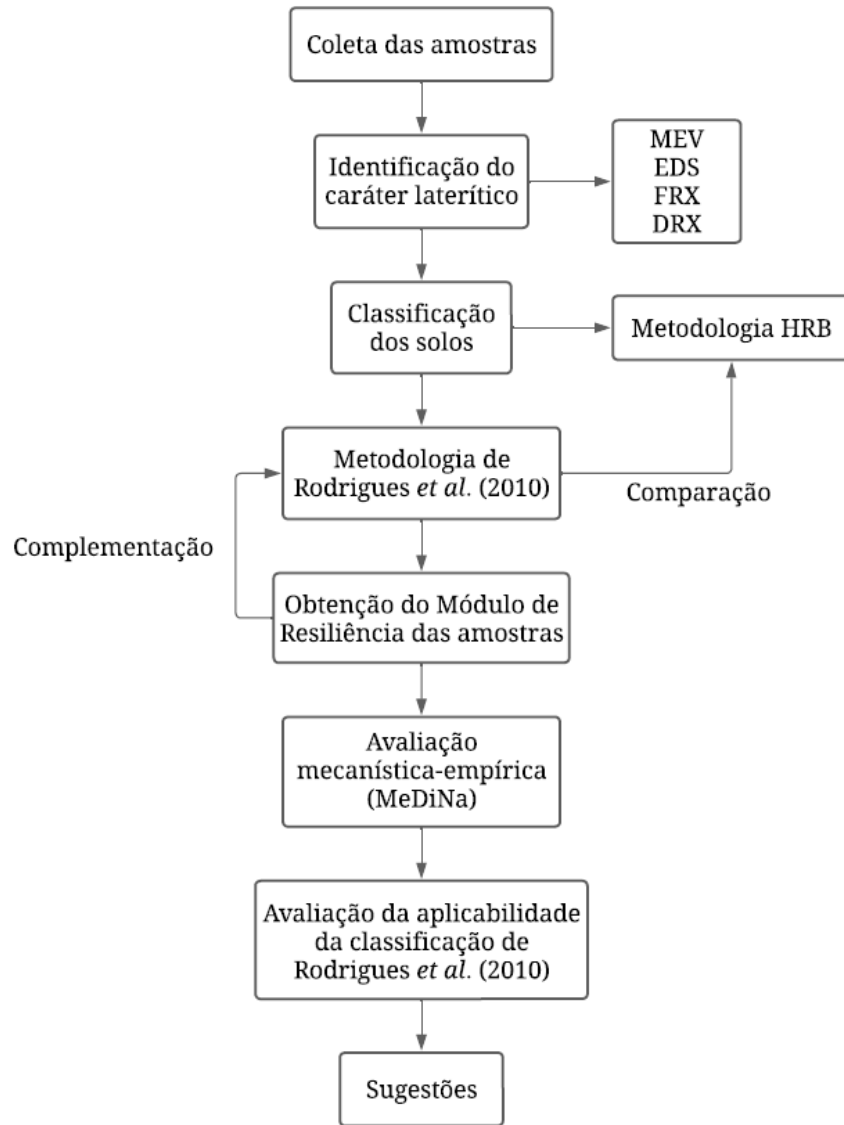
Coleta das amostras

Identificação do caráter laterítico

MEV
EDS
FRX
DRX

Classificação dos solos

Metodologia HRB

Metodologia de Rodrigues *et al.* (2010)

Comparação

Complementação

Obtenção do Módulo de Resiliência das amostras

Avaliação mecanística-empírica (MeDiNa)

Avaliação da aplicabilidade da classificação de Rodrigues *et al.* (2010)

Sugestões